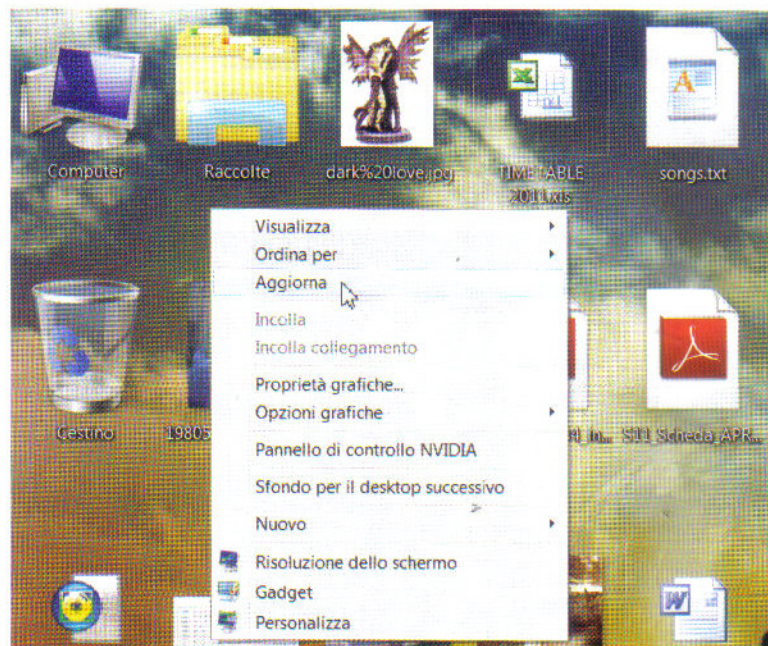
Computer
Raccolte
dark%20love.jpg
TIMETABLE 2011.xls
songs.txt

Visualizza
Ordina per
Aggiorna
Incolla
Incolla collegamento
Proprietà grafiche...
Opzioni grafiche
Pannello di controllo NVIDIA
Sfondo per il desktop successivo
Nuovo
Risoluzione dello schermo
Gadget
Personalizza

Cestino
19805
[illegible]_In...
S11_Scheda_APR...